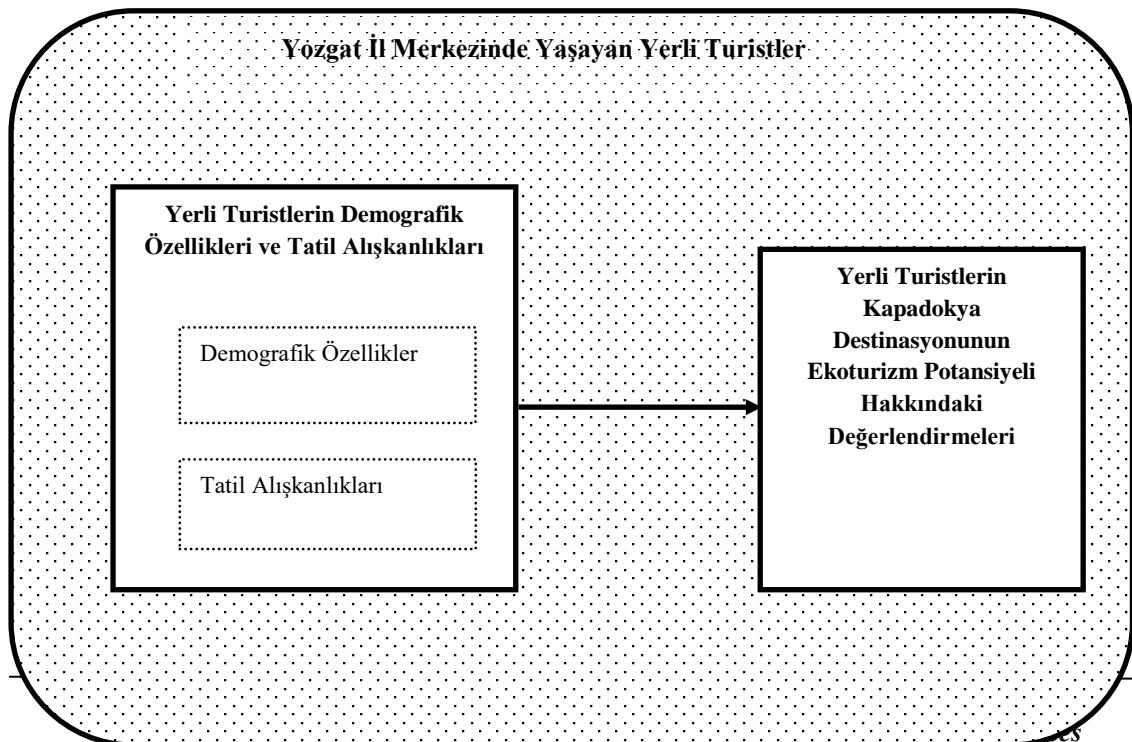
Yozgat İl Merkezinde Yaşayan Yerli Turistler

Yerli Turistlerin Demografik Özellikleri ve Tatil Alışkanlıkları

Demografik Özellikler

Tatil Alışkanlıkları

Yerli Turistlerin Kapadokya Destinasyonunun Ekoturizm Potansiyeli Hakkındaki Değerlendirmeleri

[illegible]es